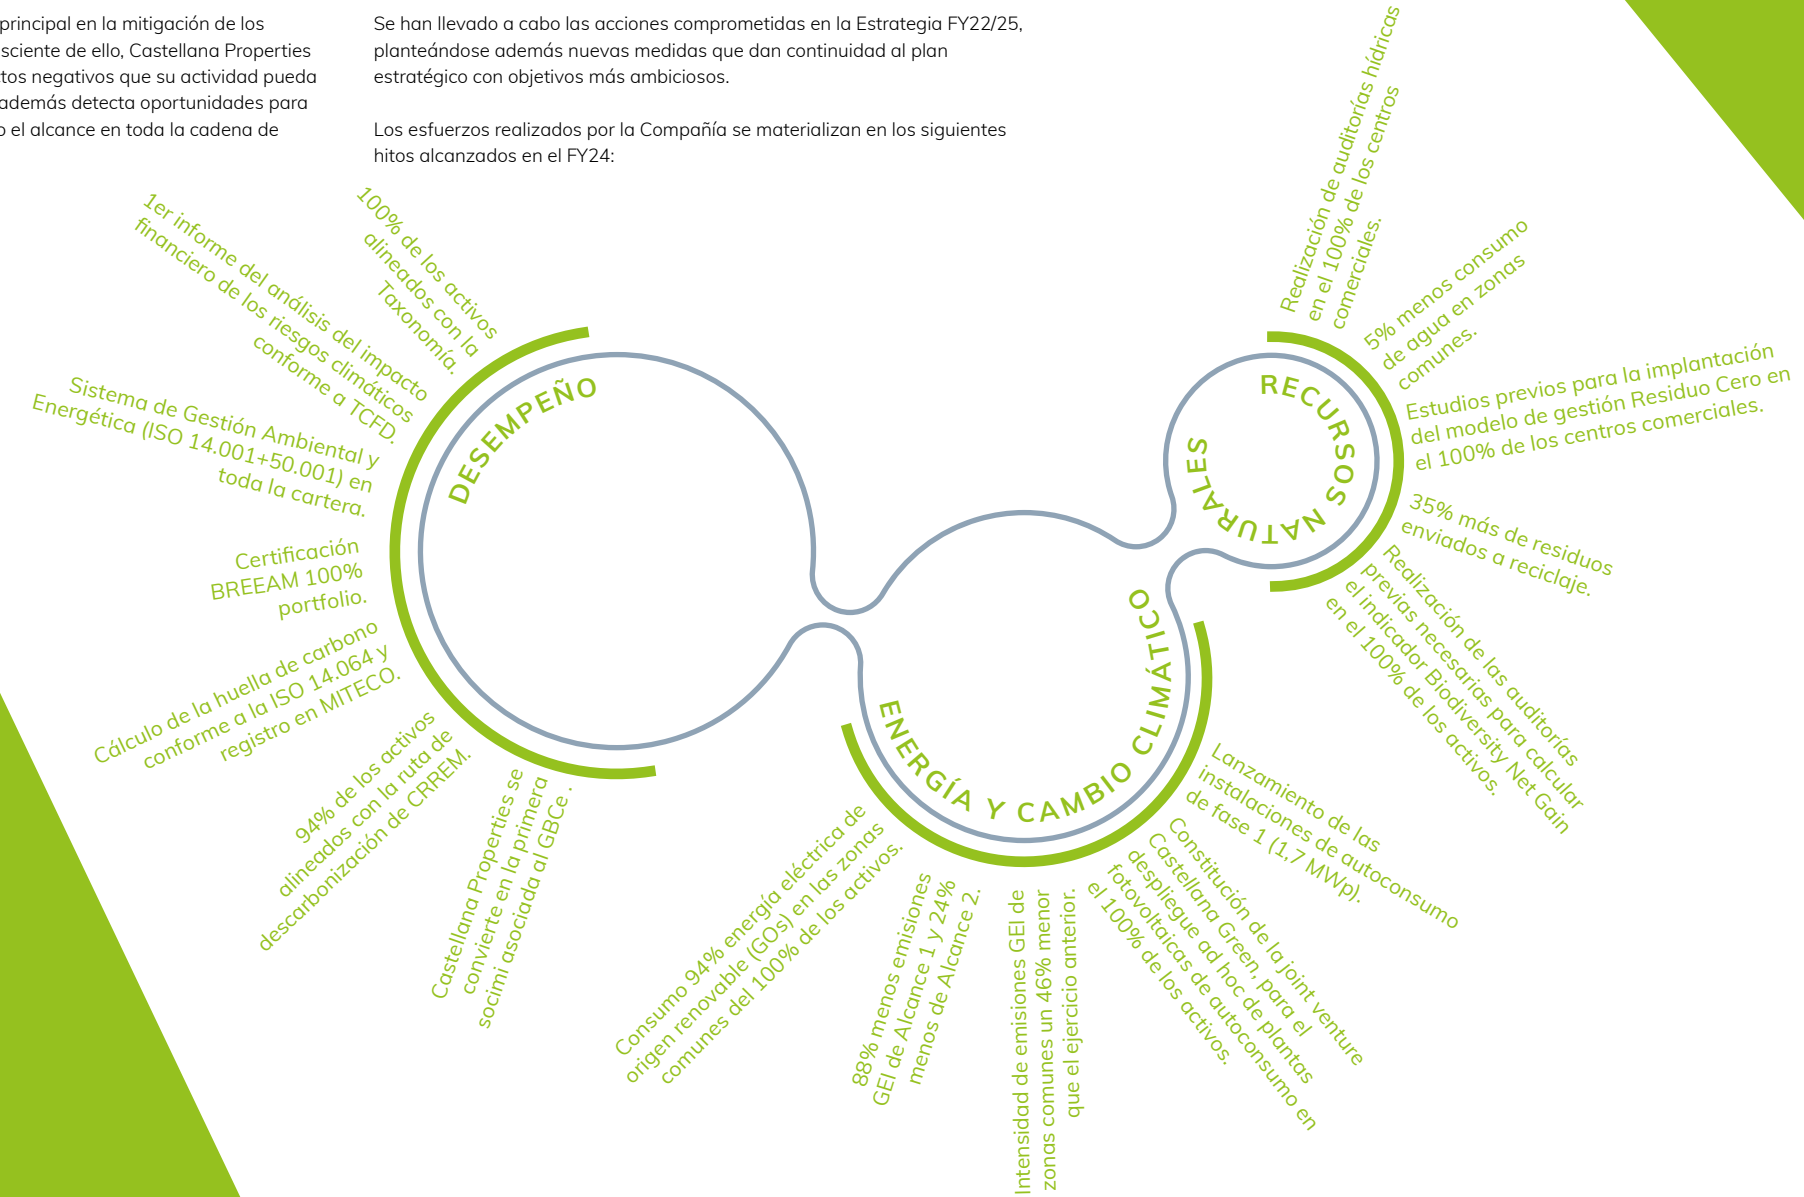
principal en la mitigación de los sciente de ello, Castellana Properties tos negativos que su actividad pueda además detecta oportunidades para o el alcance en toda la cadena de

Se han llevado a cabo las acciones comprometidas en la Estrategia FY22/25, planteándose además nuevas medidas que dan continuidad al plan estratégico con objetivos más ambiciosos.

Los esfuerzos realizados por la Compañía se materializan en los siguientes hitos alcanzados en el FY24:

DESEMPEÑO

100% de los activos alineados con la Taxonomía.

1er informe del análisis del impacto financiero de los riesgos climáticos conforme a TCFD.

Sistema de Gestión Ambiental y Energética (ISO 14.001+50.001) en toda la cartera.

Certificación BREEAM 100% portfolio.

Cálculo de la huella de carbono conforme a la ISO 14.064 y registro en MITECO.

94% de los activos alineados con la ruta de descarbonización de CRREM.

Castellana Properties se convierte en la primera socimi asociada al GBCe .

ENERGÍA Y CAMBIO CLIMÁTICO

Consumo 94% energía eléctrica de origen renovable (GOs) en las zonas comunes del 100% de los activos.

88% menos emisiones GEI de Alcance 1 y 24% menos de Alcance 2.

Intensidad de emisiones GEI de zonas comunes un 46% menor que el ejercicio anterior.

Constitución de la joint venture Castellana Green, para el despliegue ad hoc de plantas fotovoltaicas de autoconsumo en el 100% de los activos.

Lanzamiento de las instalaciones de autoconsumo de fase 1 (1,7 MWp).

RECURSOS NATURALES

Realización de auditorías hídricas en el 100% de los centros comerciales.

5% menos consumo de agua en zonas comunes.

Estudios previos para la implantación del modelo de gestión Residuo Cero en el 100% de los centros comerciales.

35% más de residuos enviados a reciclaje.

Realización de las auditorías previas necesarias para calcular el indicador Biodiversity Net Gain en el 100% de los activos.